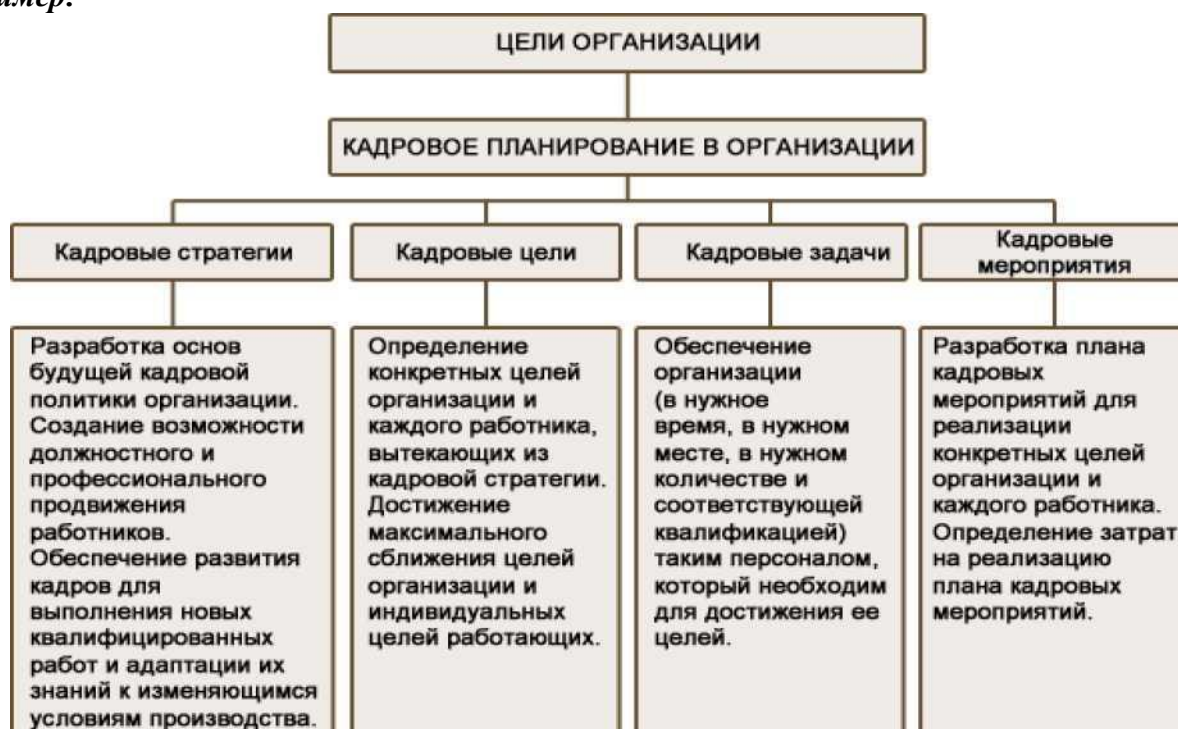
имер.

ЦЕЛИ ОРГАНИЗАЦИИ

КАДРОВОЕ ПЛАНИРОВАНИЕ В ОРГАНИЗАЦИИ

Кадровые стратегии

Разработка основ будущей кадровой политики организации. Создание возможности должностного и профессионального продвижения работников. Обеспечение развития кадров для выполнения новых квалифицированных работ и адаптации их знаний к изменяющимся условиям производства.

Кадровые цели

Определение конкретных целей организации и каждого работника, вытекающих из кадровой стратегии. Достижение максимального сближения целей организации и индивидуальных целей работающих.

Кадровые задачи

Обеспечение организации (в нужное время, в нужном месте, в нужном количестве и соответствующей квалификацией) таким персоналом, который необходим для достижения ее целей.

Кадровые мероприятия

Разработка плана кадровых мероприятий для реализации конкретных целей организации и каждого работника. Определение затрат на реализацию плана кадровых мероприятий.